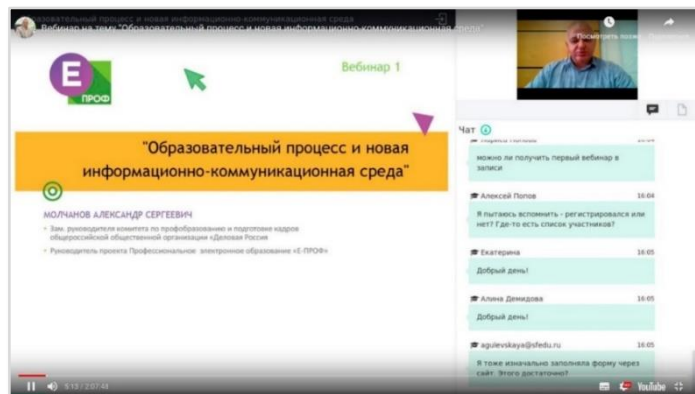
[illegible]зовательный процесс и новая информационно-коммуникационная среда
Вебинар на тему "Образовательный процесс и новая информационно-коммуникационная среда"

Посмотреть позже Поделиться

Е ПРОФ

Вебинар 1

"Образовательный процесс и новая информационно-коммуникационная среда"

МОЛЧАНОВ АЛЕКСАНДР СЕРГЕЕВИЧ

Зам. руководителя комитета по профобразованию и подготовке кадров общероссийской общественной организации «Деловая Россия»

Руководитель проекта Профессиональное электронное образование «Е-ПРОФ»

Чат

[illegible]

можно ли получить первый вебинар в записи

Алексей Попов 16:04
Я пытаюсь вспомнить - регистрировался или нет? Где-то есть список участников?

Екатерина 16:05
Добрый день!

Алина Демидова 16:05
Добрый день!

agulevskaya@sfedu.ru 16:05
Я тоже изначально заполняла форму через сайт. Этого достаточно?

5:13 / 2:07:48

YouTube